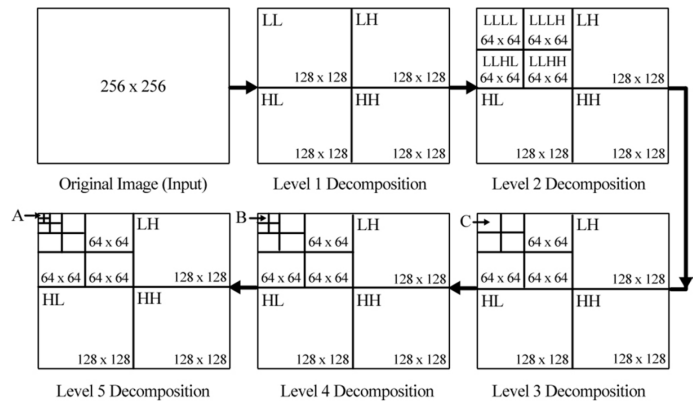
256 x 256

Original Image (Input)

LL
128 x 128
LH
128 x 128
HL
128 x 128
HH
128 x 128

Level 1 Decomposition

LLLL
64 x 64
LLLH
64 x 64
LLHL
64 x 64
LLHH
64 x 64
LH
128 x 128
HL
128 x 128
HH
128 x 128

Level 2 Decomposition

A
64 x 64
64 x 64
64 x 64
LH
128 x 128
HL
128 x 128
HH
128 x 128

Level 5 Decomposition

B
64 x 64
64 x 64
64 x 64
LH
128 x 128
HL
128 x 128
HH
128 x 128

Level 4 Decomposition

C
64 x 64
64 x 64
64 x 64
LH
128 x 128
HL
128 x 128
HH
128 x 128

Level 3 Decomposition